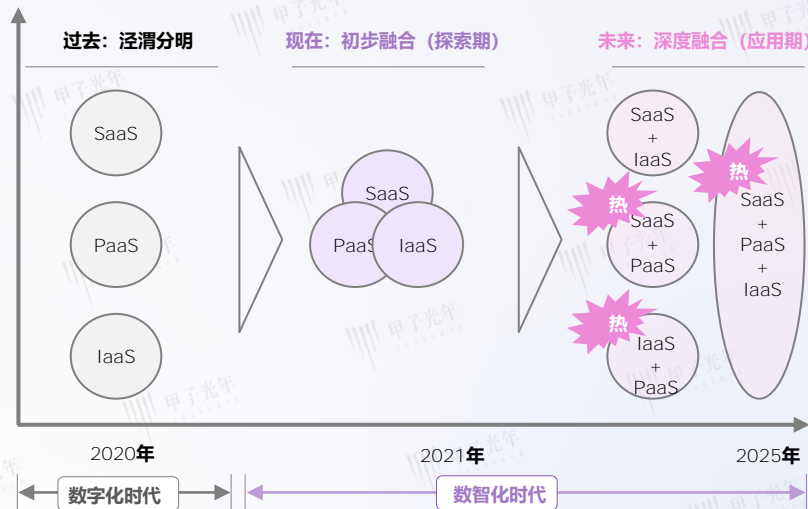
过去：泾渭分明

现在：初步融合（探索期）

未来：深度融合（应用期）

SaaS

PaaS

IaaS

SaaS

PaaS

IaaS

SaaS + IaaS

热

SaaS + PaaS

热

IaaS + PaaS

热

SaaS + PaaS + IaaS

2020年

2021年

2025年

数字化时代

数智化时代

甲子光年